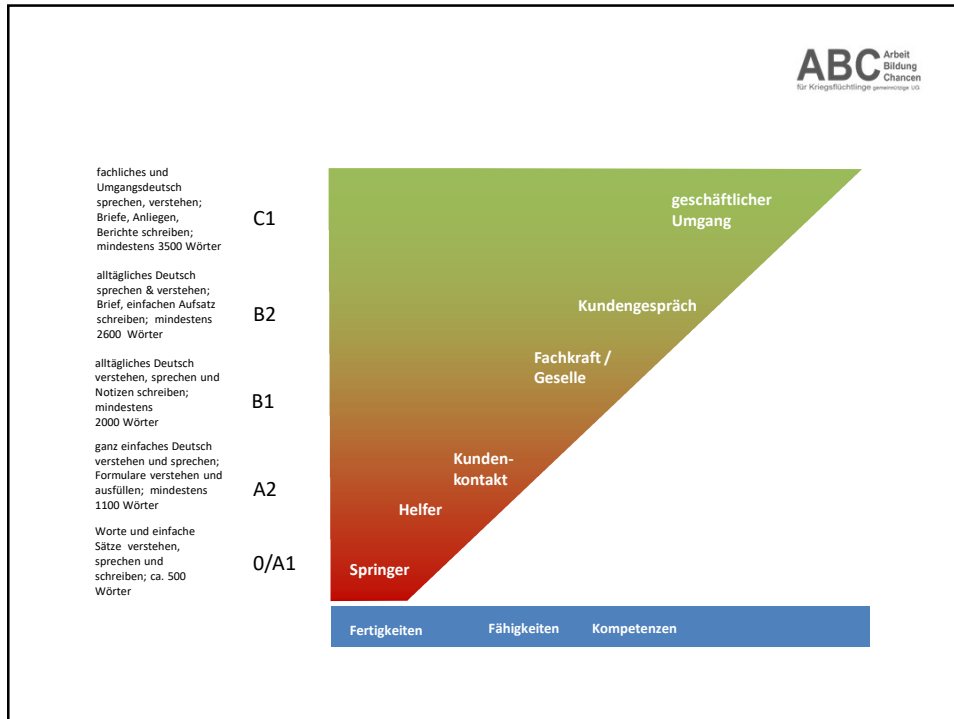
ABC Arbeit Bildung Chancen
für Kriegsflüchtlinge gemeinnützige UG

fachliches und Umgangsdeutsch sprechen, verstehen; Briefe, Anliegen, Berichte schreiben; mindestens 3500 Wörter

C1

alltägliches Deutsch sprechen & verstehen; Brief, einfachen Aufsatz schreiben; mindestens 2600 Wörter

B2

alltägliches Deutsch verstehen, sprechen und Notizen schreiben; mindestens 2000 Wörter

B1

ganz einfaches Deutsch verstehen und sprechen; Formulare verstehen und ausfüllen; mindestens 1100 Wörter

A2

Worte und einfache Sätze verstehen, sprechen und schreiben; ca. 500 Wörter

0/A1

geschäftlicher Umgang

Kundengespräch

Fachkraft / Geselle

Kunden-kontakt

Helfer

Springer

Fertigkeiten Fähigkeiten Kompetenzen